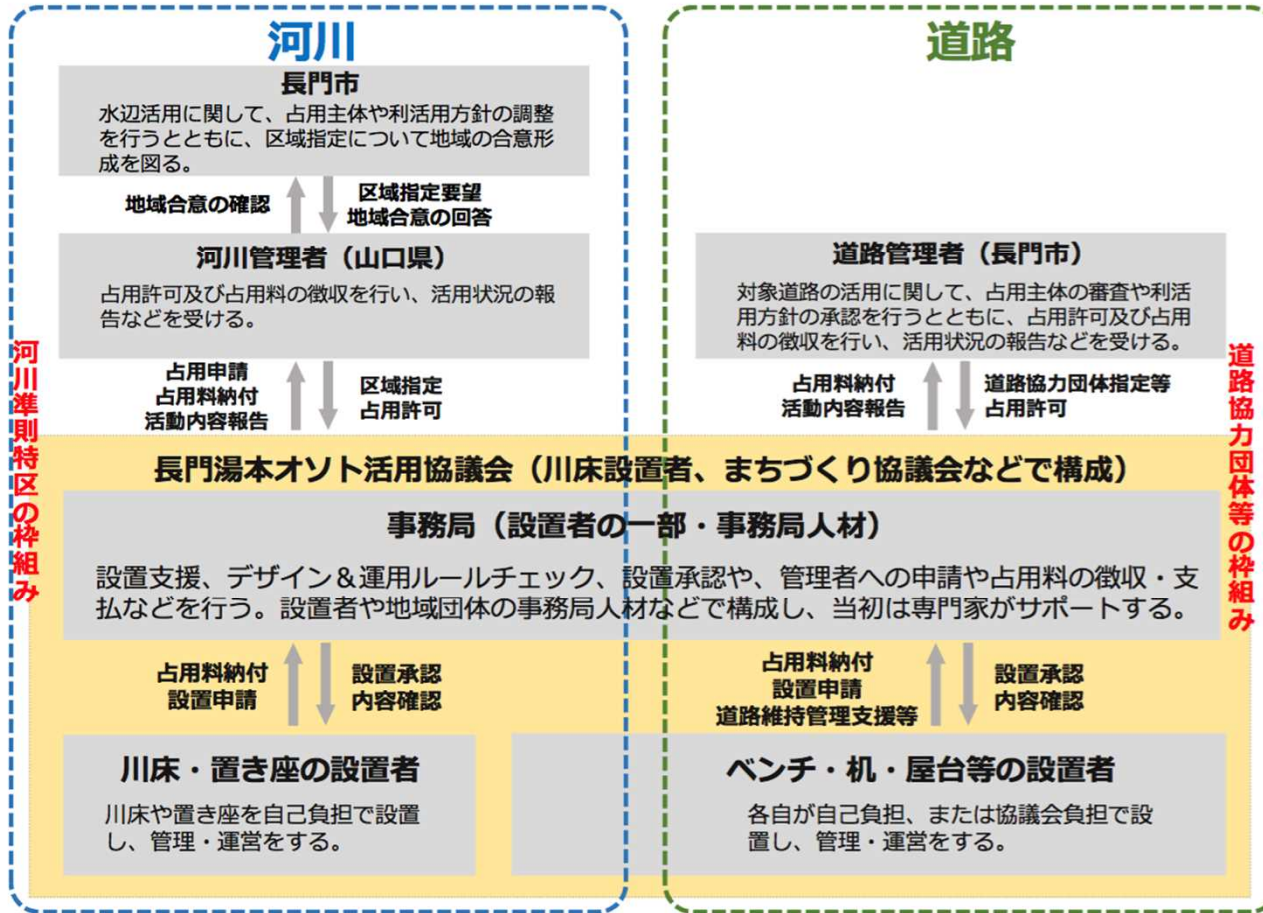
河川

道路

長門市
水辺活用に関して、占用主体や利活用方針の調整を行うとともに、区域指定について地域の合意形成を図る。

地域合意の確認

区域指定要望
地域合意の回答

河川管理者（山口県）
占用許可及び占用料の徴収を行い、活用状況の報告などを受ける。

道路管理者（長門市）
対象道路の活用に関して、占用主体の審査や利活用方針の承認を行うとともに、占用許可及び占用料の徴収を行い、活用状況の報告などを受ける。

河川準則特区の枠組み

道路協力団体等の枠組み

占用申請
占用料納付
活動内容報告

区域指定
占用許可

占用料納付
活動内容報告

道路協力団体指定等
占用許可

長門湯本オソト活用協議会（川床設置者、まちづくり協議会などで構成）

事務局（設置者の一部・事務局人材）
設置支援、デザイン＆運用ルールチェック、設置承認や、管理者への申請や占用料の徴収・支払などを行う。設置者や地域団体の事務局人材などで構成し、当初は専門家がサポートする。

占用料納付
設置申請

設置承認
内容確認

占用料納付
設置申請
道路維持管理支援等

設置承認
内容確認

川床・置き座の設置者
川床や置き座を自己負担で設置し、管理・運営をする。

ベンチ・机・屋台等の設置者
各自が自己負担、または協議会負担で設置し、管理・運営をする。